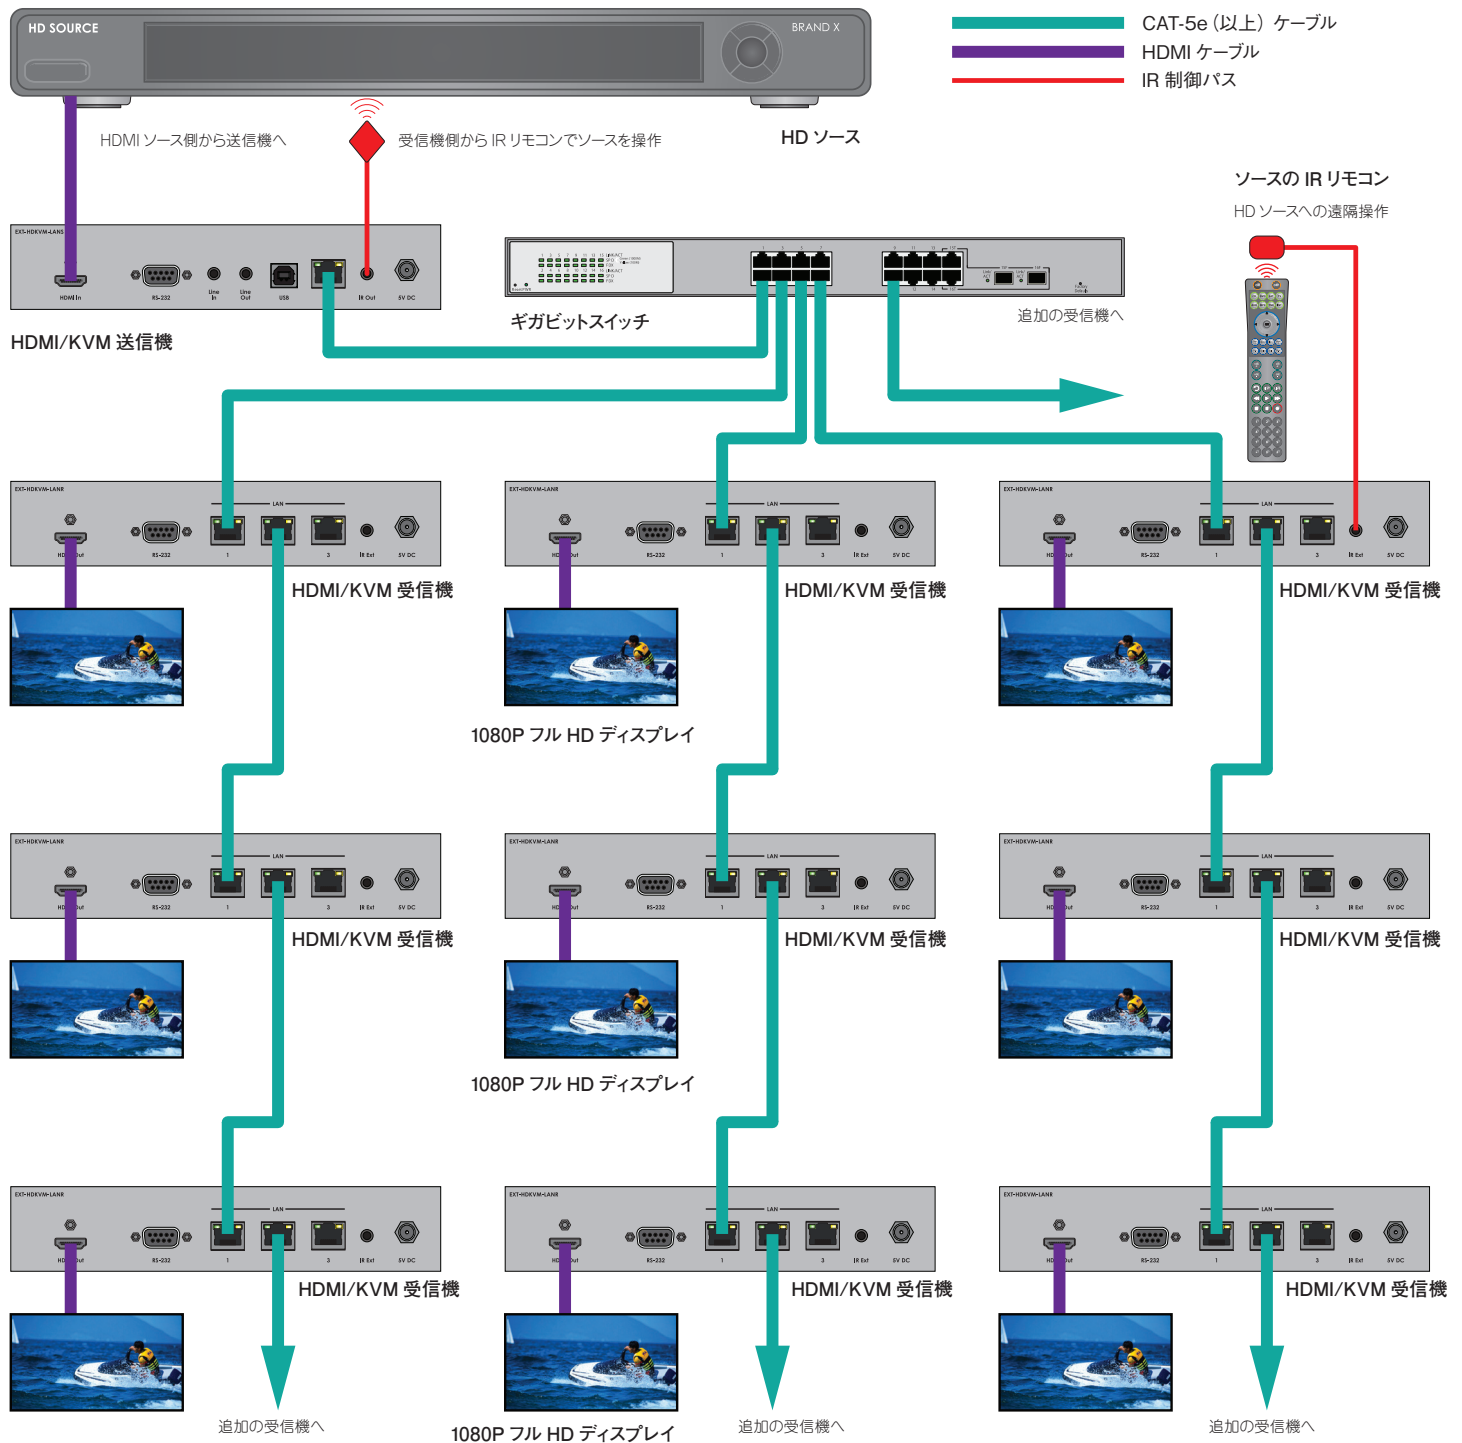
HD SOURCE

BRAND X

CAT-5e（以上）ケーブル
HDMI ケーブル
IR 制御パス

HDMI ソース側から送信機へ

受信機側から IR リモコンでソースを操作

HD ソース

ソースの IR リモコン
HD ソースへの遠隔操作

EXT-HDKVM-LANS
HDMI In
RS-232
Line In
Line Out
USB
IR Out
5V DC

HDMI/KVM 送信機

ギガビットスイッチ

追加の受信機へ

EXT-HDKVM-LANR
LAN
HDMI Out
RS-232
1
3
IR Ext
5V DC

HDMI/KVM 受信機
HDMI/KVM 受信機
HDMI/KVM 受信機

1080P フル HD ディスプレイ

HDMI/KVM 受信機
HDMI/KVM 受信機
HDMI/KVM 受信機

1080P フル HD ディスプレイ

HDMI/KVM 受信機
HDMI/KVM 受信機
HDMI/KVM 受信機

追加の受信機へ
1080P フル HD ディスプレイ
追加の受信機へ
追加の受信機へ